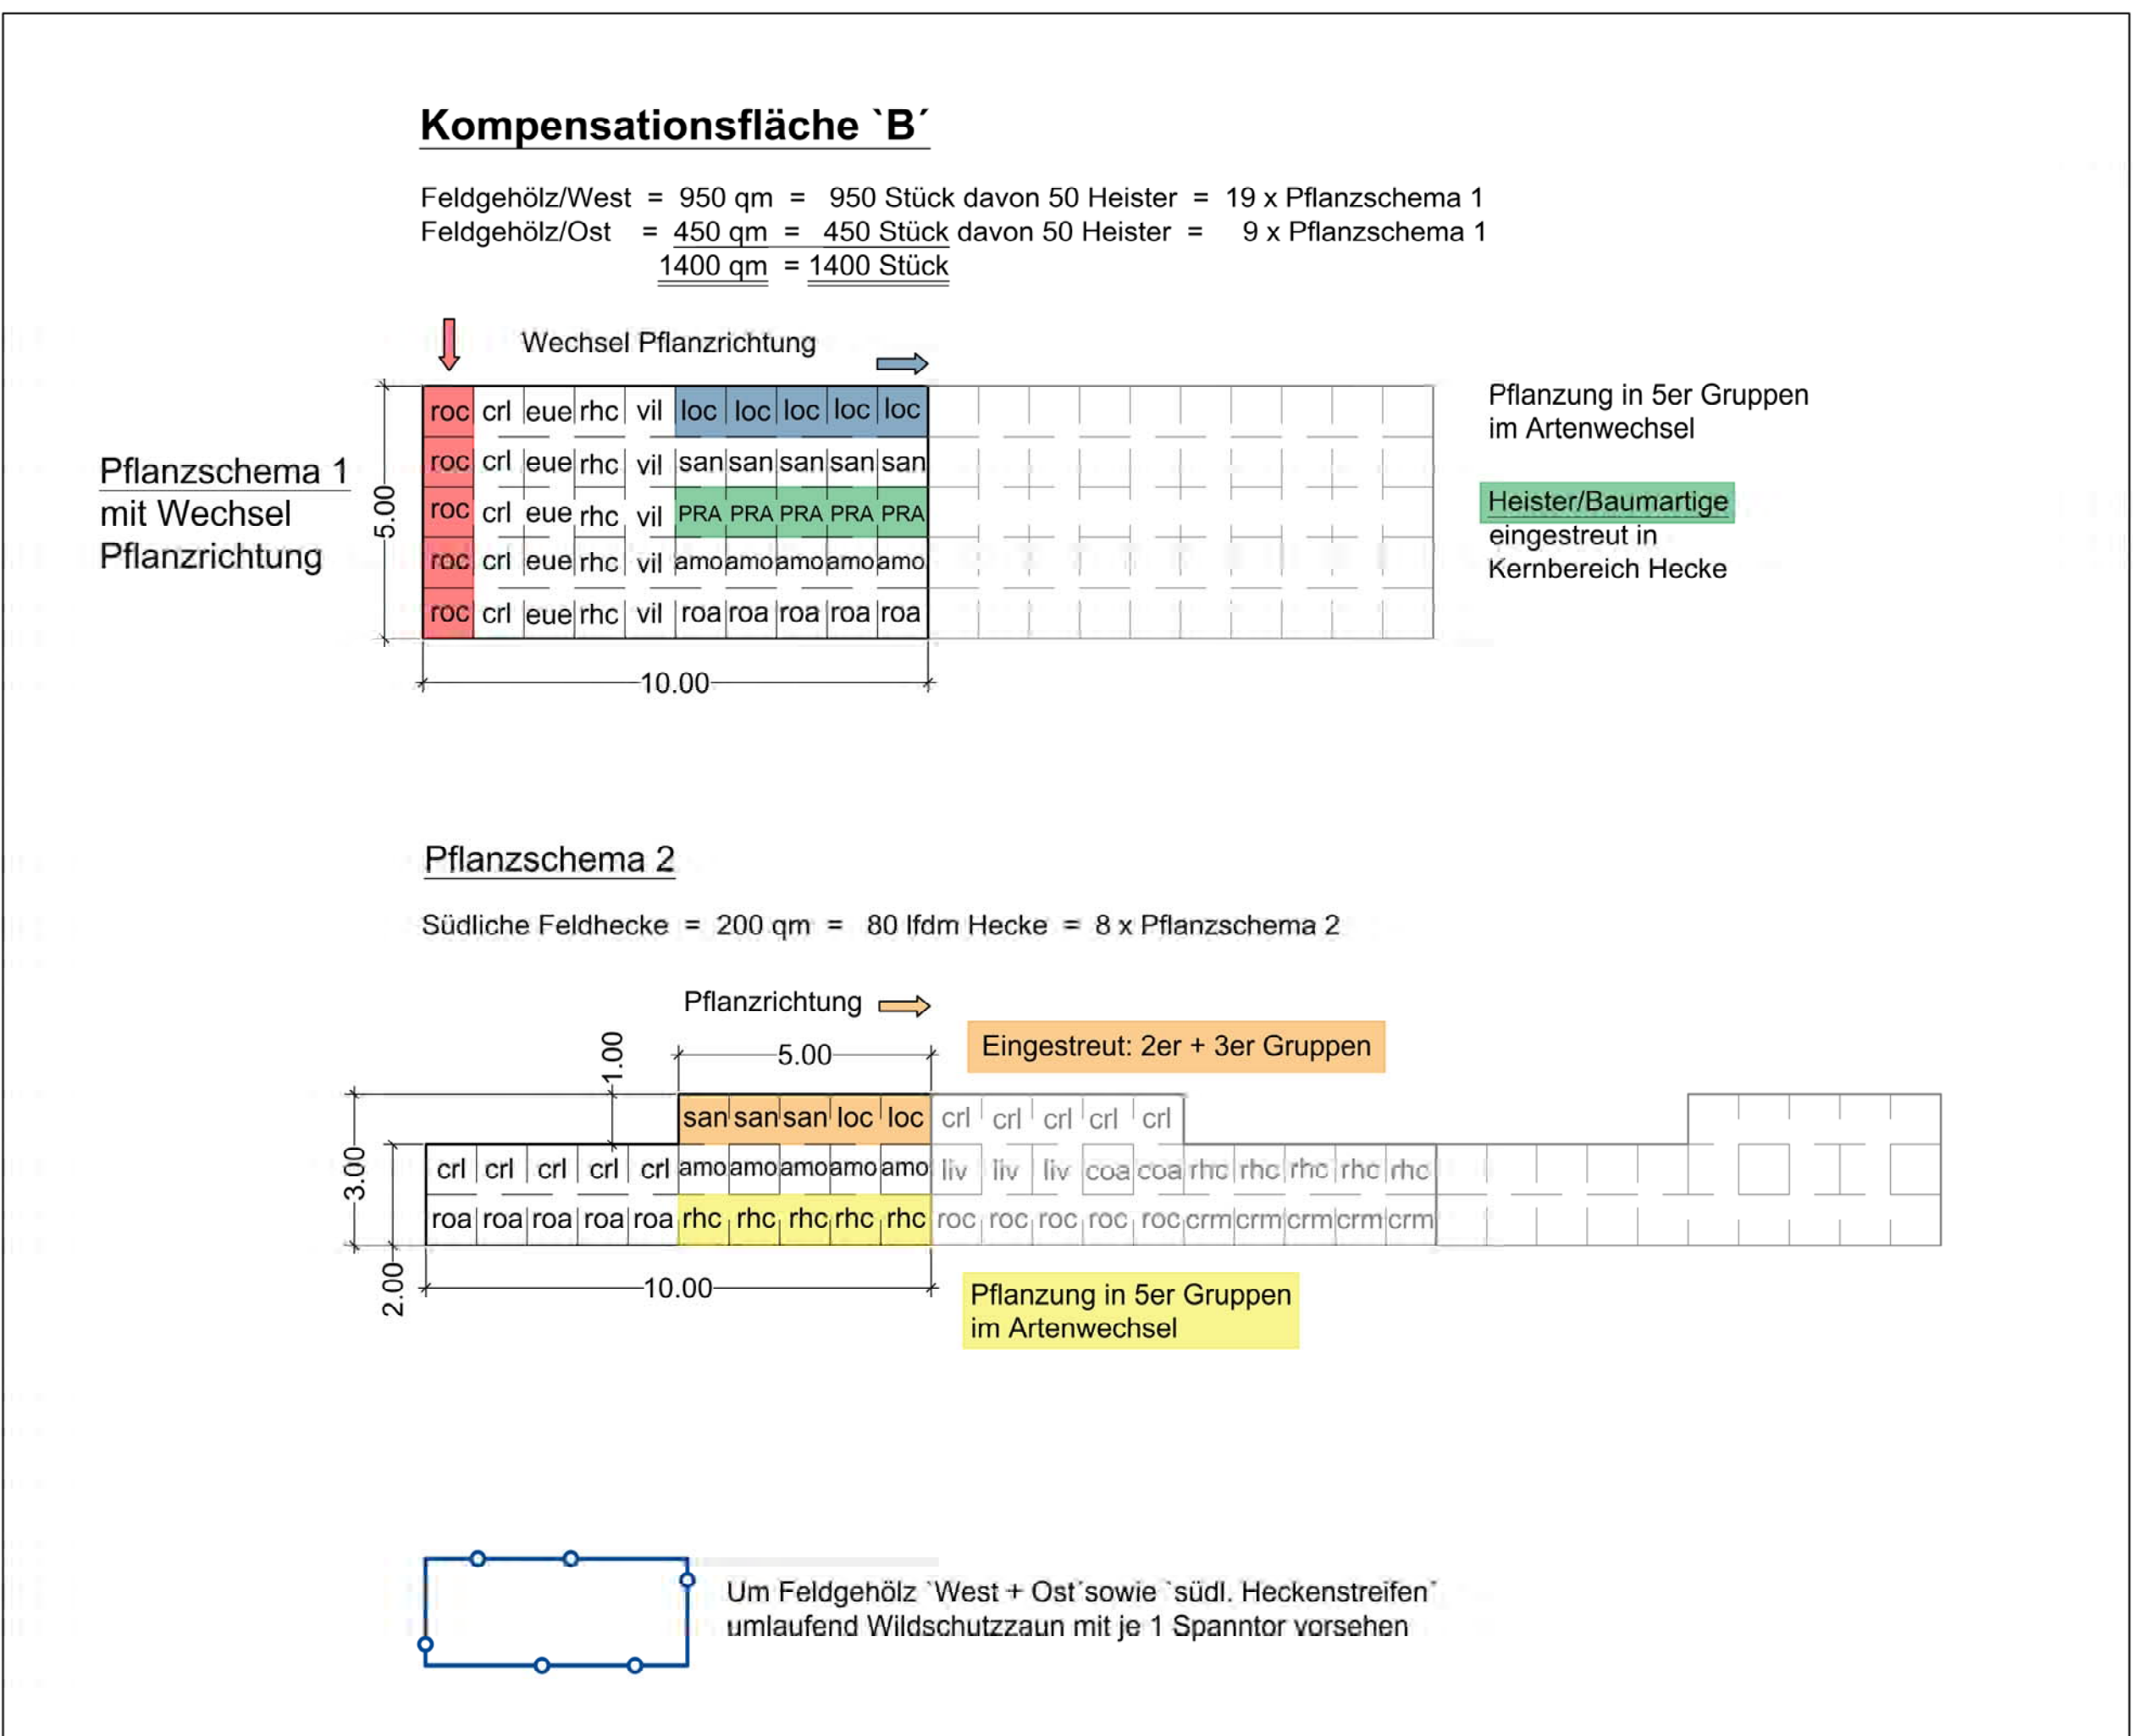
Kompensationsfläche `B´

Feldgehölz/West = 950 qm = 950 Stück davon 50 Heister = 19 x Pflanzschema 1
Feldgehölz/Ost = 450 qm = 450 Stück davon 50 Heister = 9 x Pflanzschema 1
1400 qm = 1400 Stück

Wechsel Pflanzrichtung

| roc | crl | eue | rhc | vil | loc | loc | loc | loc | loc |
|---|---|---|---|---|---|---|---|---|---|
| roc | crl | eue | rhc | vil | san | san | san | san | san |
| roc | crl | eue | rhc | vil | PRA | PRA | PRA | PRA | PRA |
| roc | crl | eue | rhc | vil | amo | amo | amo | amo | amo |
| roc | crl | eue | rhc | vil | roa | roa | roa | roa | roa |

Pflanzschema 1
mit Wechsel
Pflanzrichtung

5.00

10.00

Pflanzung in 5er Gruppen
im Artenwechsel

Heister/Baumartige
eingestreut in
Kernbereich Hecke

Pflanzschema 2

Südliche Feldhecke = 200 qm = 80 lfdm Hecke = 8 x Pflanzschema 2

Pflanzrichtung

Eingestreut: 2er + 3er Gruppen

1.00

5.00

| | | | | | san | san | san | loc | loc | crl | crl | crl | crl | crl |
|---|---|---|---|---|---|---|---|---|---|---|---|---|---|---|
| crl | crl | crl | crl | crl | amo | amo | amo | amo | amo | liv | liv | liv | coa | coa | rhc | rhc | rhc | rhc | rhc |
| roa | roa | roa | roa | roa | rhc | rhc | rhc | rhc | rhc | roc | roc | roc | roc | roc | crm | crm | crm | crm | crm |

3.00

2.00

10.00

Pflanzung in 5er Gruppen
im Artenwechsel

Um Feldgehölz `West + Ost´sowie `südl. Heckenstreifen´
umlaufend Wildschutzzaun mit je 1 Spanntor vorsehen